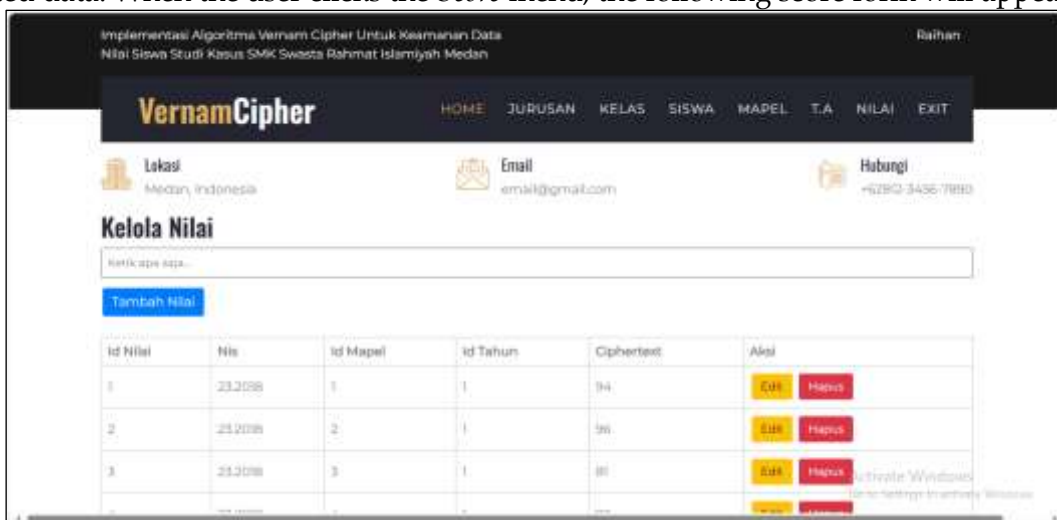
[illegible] data. When the user clicks the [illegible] menu, the following score form will app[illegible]

Implementasi Algoritma Vernam Cipher Untuk Keamanan Data Nilai Siswa Studi Kasus SMK Swasta Rahmat Islamiyah Medan

Raihan

VernamCipher

HOME JURUSAN KELAS SISWA MAPEL T.A NILAI EXIT

Lokasi
Medan, Indonesia

Email
email@gmail.com

Hubungi
+62812-3456-7890

Kelola Nilai

Ketik apa saja...

Tambah Nilai

| Id Nilai | Nis | Id Mapel | Id Tahun | Ciphertext | Aksi |
|---|---|---|---|---|---|
| 1 | 23.2018 | 1 | 1 | 94 | Edit Hapus |
| 2 | 23.2018 | 2 | 1 | 96 | Edit Hapus |
| 3 | 23.2018 | 3 | 1 | 81 | Edit Hapus |
| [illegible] | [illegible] | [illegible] | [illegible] | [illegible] | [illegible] |

Activate Windows
Go to Settings to activate Windows.